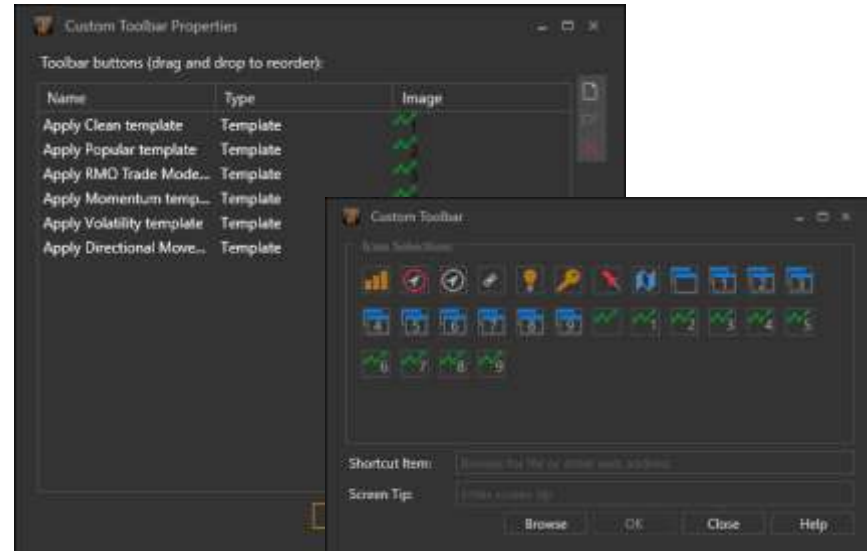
Custom Toolbar Properties

Toolbar buttons (drag and drop to reorder):

| Name | Type | Image |
|---|---|---|
| Apply Clean template | Template | |
| Apply Popular template | Template | |
| Apply RMO Trade Mode... | Template | |
| Apply Momentum temp... | Template | |
| Apply Volatility template | Template | |
| Apply Directional Move... | Template | |

Custom Toolbar

Icon Selection

1 2 3 4 5 6 7 8 9 1 2 3 4 5 6 7 8 9

Shortcut Item: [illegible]

Screen Tip: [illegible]

Browse OK Close Help